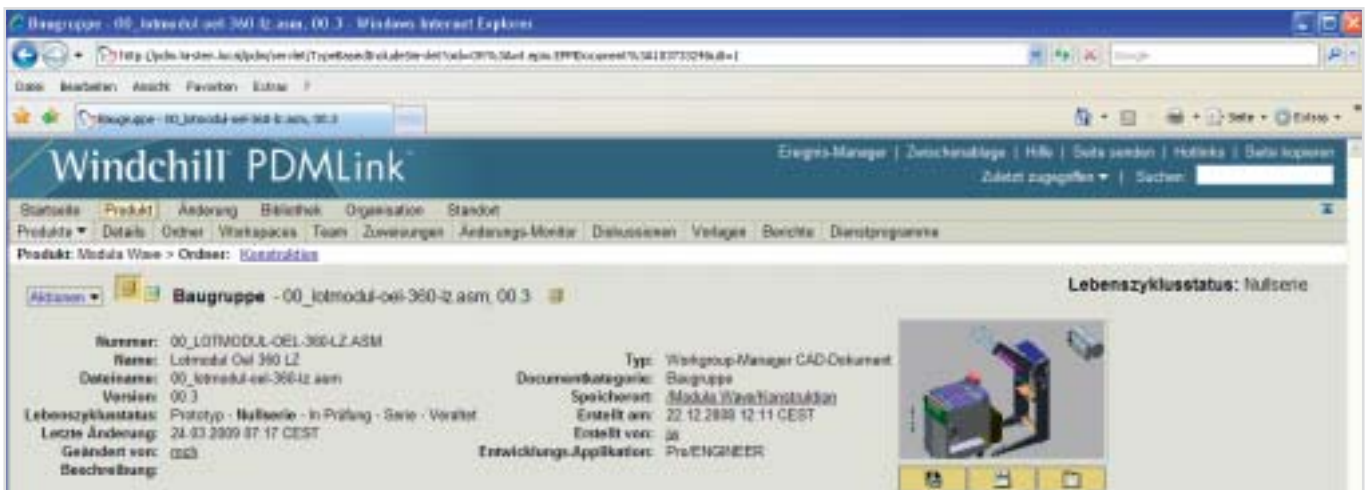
Baugruppe - 00_lotmodul-oel-360-lz.asm, 00.3 - Windows Internet Explorer

http://pdm.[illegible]/Windchill/servlet/TypeBasedIncludeServlet?oid=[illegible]

Datei Bearbeiten Ansicht Favoriten Extras ?

Baugruppe - 00_lotmodul-oel-360-lz.asm, 00.3

Seite ▾ Extras ▾

Windchill PDMLink

Ereignis-Manager | Zwischenablage | Hilfe | Seite senden | Hotlinks | Seite kopieren

Zuletzt zugegriffen ▾ | Suchen:

Startseite Produkt Änderung Bibliothek Organisation Standort

Produkte ▾ Details Ordner Workspaces Team Zuweisungen Änderungs-Monitor Diskussionen Vorlagen Berichte Dienstprogramme

Produkt: Modula Wave > Ordner: Konstruktion

Aktionen ▾ Baugruppe - 00_lotmodul-oel-360-lz.asm, 00.3

Lebenszyklusstatus: Nullserie

Nummer: 00_LOTMODUL-OEL-360-LZ.ASM
Name: Lotmodul Oel 360 LZ
Dateiname: 00_lotmodul-oel-360-lz.asm
Version: 00.3
Lebenszyklusstatus: Prototyp - Nullserie - In Prüfung - Serie - Veraltet
Letzte Änderung: 24.03.2009 07:17 CEST
Geändert von: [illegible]
Beschreibung:

Typ: Workgroup-Manager CAD-Dokument
Dokumentkategorie: Baugruppe
Speicherort: /Modula Wave/Konstruktion
Erstellt am: 22.12.2008 12:11 CEST
Erstellt von: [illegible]
Entwicklungs-Applikation: Pro/ENGINEER